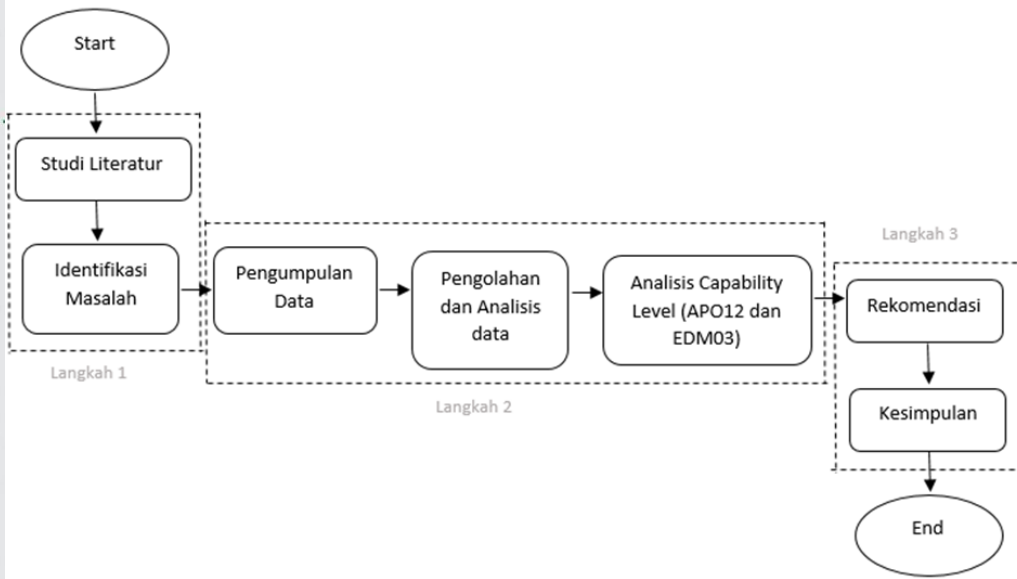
Start

Studi Literatur

Identifikasi Masalah

Langkah 1

Pengumpulan Data

Pengolahan dan Analisis data

Analisis Capability Level (APO12 dan EDM03)

Langkah 2

Langkah 3

Rekomendasi

Kesimpulan

End